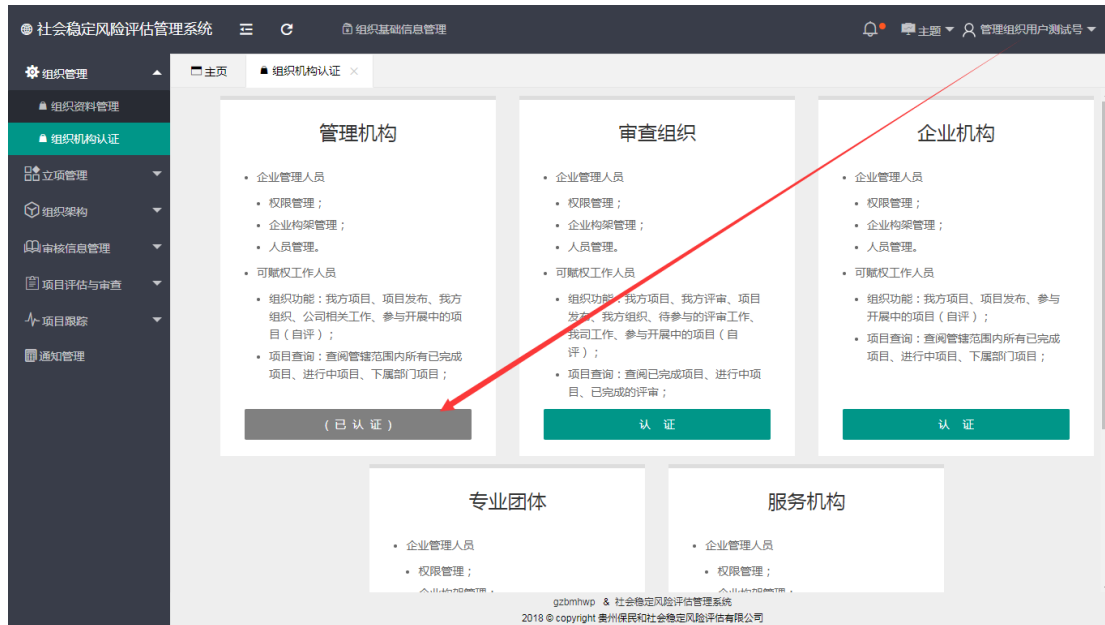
社会稳定风险评估管理系统

组织基础信息管理

主题 管理组织用户测试号

组织管理

组织资料管理

组织机构认证

立项管理

组织架构

审核信息管理

项目评估与审查

项目跟踪

通知管理

主页

组织机构认证 ×

管理机构

- 企业管理人员
  - 权限管理；
  - 企业构架管理；
  - 人员管理。
- 可赋权工作人员
  - 组织功能：我方项目、项目发布、我方组织、公司相关工作、参与开展中的项目（自评）；
  - 项目查询：查阅管辖范围内所有已完成项目、进行中项目、下属部门项目；

（已认证）

审查组织

- 企业管理人员
  - 权限管理；
  - 企业构架管理；
  - 人员管理。
- 可赋权工作人员
  - 组织功能：我方项目、我方评审、项目发布、我方组织、待参与的评审工作、我司工作、参与开展中的项目（自评）；
  - 项目查询：查阅已完成项目、进行中项目、已完成的评审；

认 证

企业机构

- 企业管理人员
  - 权限管理；
  - 企业构架管理；
  - 人员管理。
- 可赋权工作人员
  - 组织功能：我方项目、项目发布、参与开展中的项目（自评）；
  - 项目查询：查阅管辖范围内所有已完成项目、进行中项目、下属部门项目；

认 证

专业团体

- 企业管理人员
  - 权限管理；
  - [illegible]

服务机构

- 企业管理人员
  - 权限管理；
  - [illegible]

gzbmhwp & 社会稳定风险评估管理系统
2018 © copyright 贵州保民和社会稳定风险评估有限公司